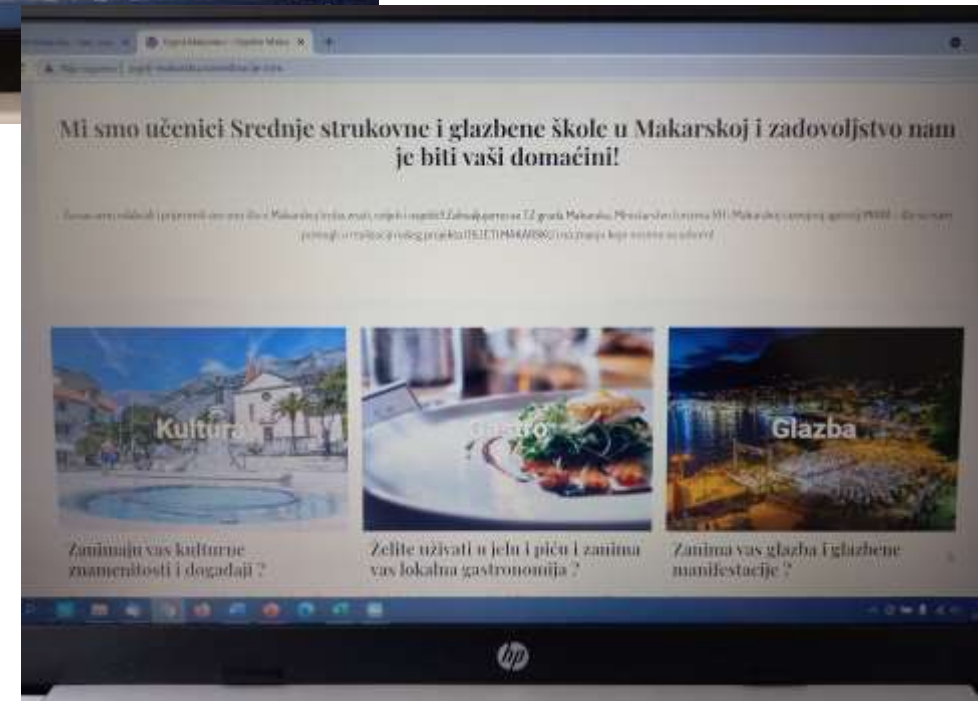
Mi smo učenici Srednje strukovne i glazbene škole u Makarskoj i zadovoljstvo nam je biti vaši domaćini!

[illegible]

Kultura

Gastro

Glazba

Zanimaju vas kulturne znamenitosti i događaji ?

Želite uživati u jelu i piću i zanima vas lokalna gastronomija ?

Zanima vas glazba i glazbene manifestacije ?

hp